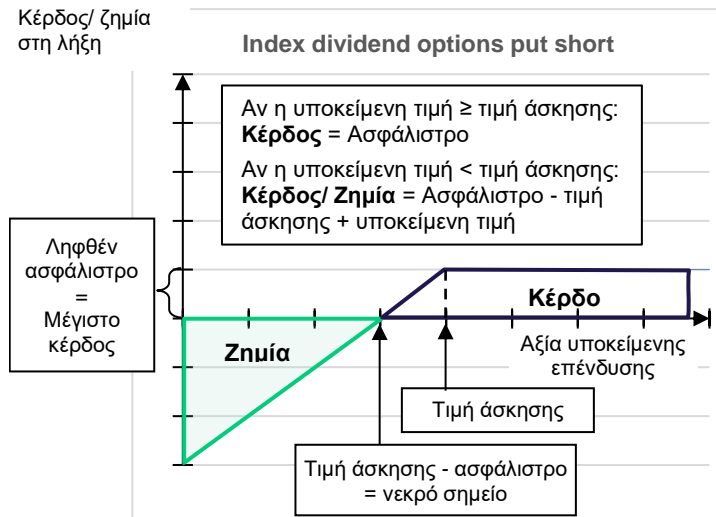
Κέρδος/ ζημία στη λήξη

Index dividend options put short

Αν η υποκείμενη τιμή ≥ τιμή άσκησης:
**Κέρδος** = Ασφάλιστρο

Αν η υποκείμενη τιμή < τιμή άσκησης:
**Κέρδος/ Ζημία** = Ασφάλιστρο - τιμή άσκησης + υποκείμενη τιμή

Ληφθέν ασφάλιστρο = Μέγιστο κέρδος

Κέρδο

Ζημία

Αξία υποκείμενης επένδυσης

Τιμή άσκησης

Τιμή άσκησης - ασφάλιστρο = νεκρό σημείο